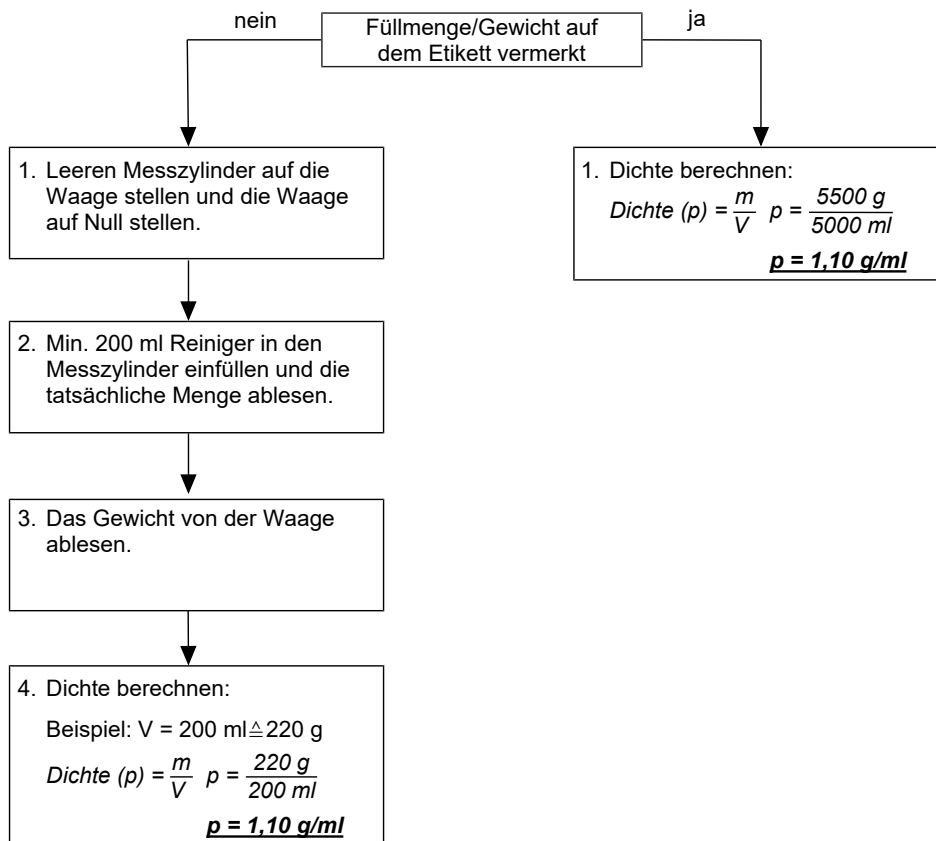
nein

Füllmenge/Gewicht auf dem Etikett vermerkt

ja

1. Leeren Messzylinder auf die Waage stellen und die Waage auf Null stellen.

2. Min. 200 ml Reiniger in den Messzylinder einfüllen und die tatsächliche Menge ablesen.

3. Das Gewicht von der Waage ablesen.

4. Dichte berechnen:

Beispiel: V = 200 ml $\triangleq$ 220 g

*Dichte (p)* $= \frac{m}{V}$ $p = \frac{220 g}{200 ml}$

***p = 1,10 g/ml***

1. Dichte berechnen:

*Dichte (p)* $= \frac{m}{V}$ $p = \frac{5500 g}{5000 ml}$

***p = 1,10 g/ml***